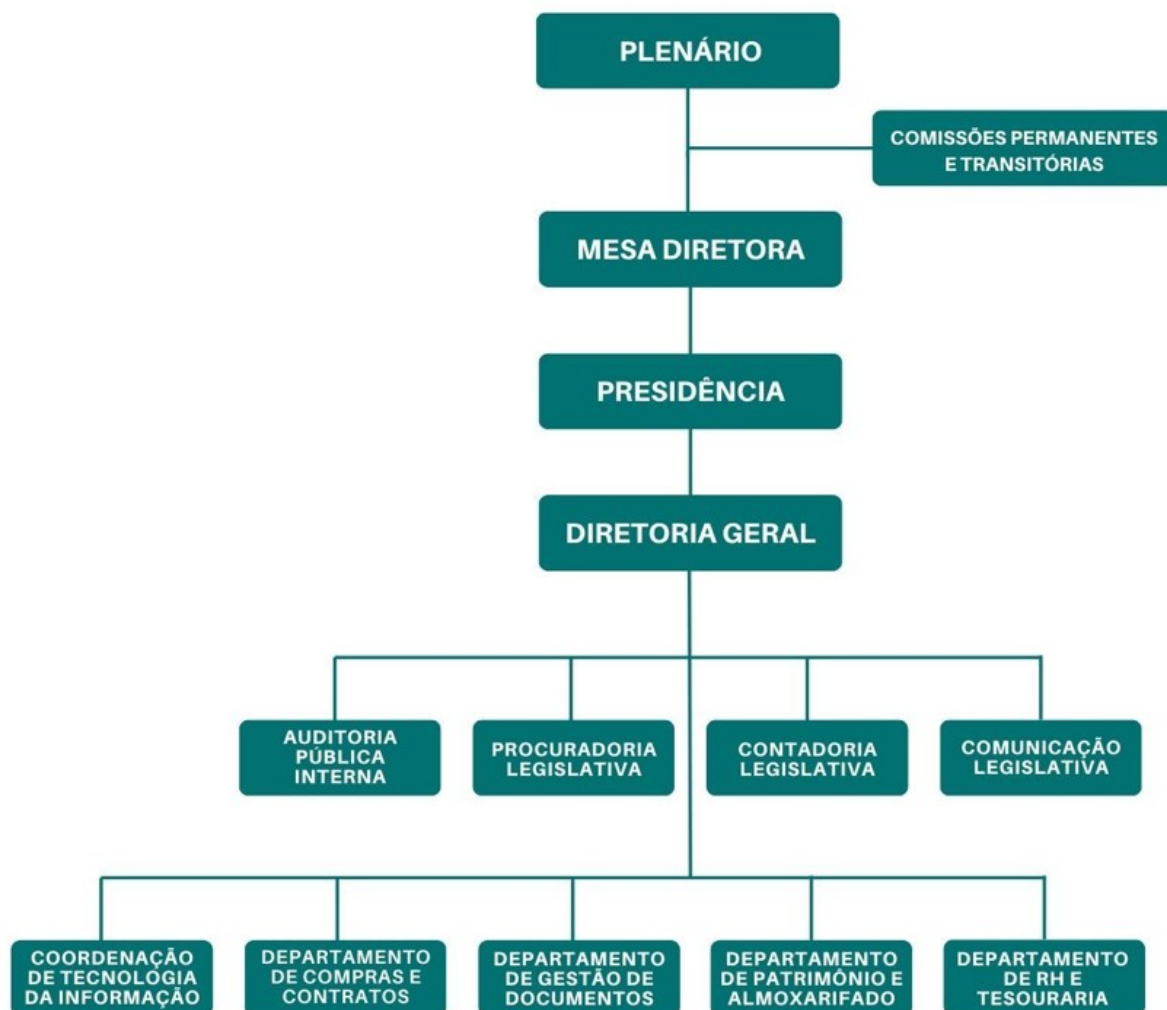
PLENÁRIO

COMISSÕES PERMANENTES E TRANSITÓRIAS

MESA DIRETORA

PRESIDÊNCIA

DIRETORIA GERAL

AUDITORIA PÚBLICA INTERNA

PROCURADORIA LEGISLATIVA

CONTADORIA LEGISLATIVA

COMUNICAÇÃO LEGISLATIVA

COORDENAÇÃO DE TECNOLOGIA DA INFORMAÇÃO

DEPARTAMENTO DE COMPRAS E CONTRATOS

DEPARTAMENTO DE GESTÃO DE DOCUMENTOS

DEPARTAMENTO DE PATRIMÔNIO E ALMOXARIFADO

DEPARTAMENTO DE RH E TESOURARIA